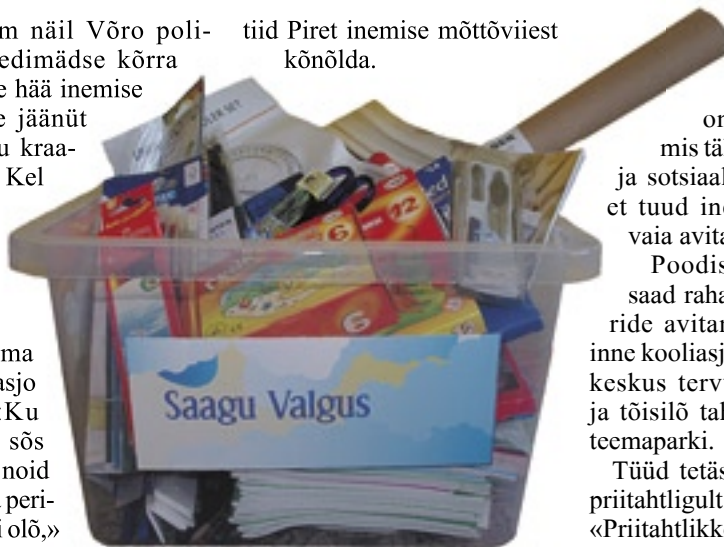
m näil Võro poliedimädse kõrra e hää inemise e jäänüt u kraa- Kel

ma asjo Ku sõs noid peri- i olõ,»

tiid Piret inemise mõttõviiest kõnõlda.

Saagu Valgus

on mis tä ja sotsiaal et tuud in vaia avita Poodis saad raha ride avitan inne kooliasj keskus terv ja tõisilõ tal teemaparki. Tüüd tetäs priitahtligult «Priitahtlikk